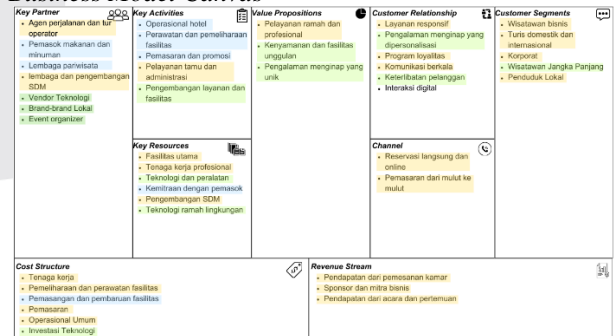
Business Model Canvas

Key Partner
- Agen perjalanan dan tur operator
- Pemasok makanan dan minuman
- Lembaga pariwisata
- lembaga dan pengembangan SDM
- Vendor Teknologi
- Brand-brand Lokal
- Event organizer

Key Activities
- Operasional hotel
- Perawatan dan pemeliharaan fasilitas
- Pemasaran dan promosi
- Pelayanan tamu dan administrasi
- Pengembangan layanan dan fasilitas

Key Resources
- Fasilitas utama
- Tenaga kerja profesional
- Teknologi dan peralatan
- Kemitraan dengan pemasok
- Pengembangan SDM
- Teknologi ramah lingkungan

Value Propositions
- Pelayanan ramah dan profesional
- Kenyamanan dan fasilitas unggulan
- Pengalaman menginap yang unik

Customer Relationship
- Layanan responsif
- Pengalaman menginap yang dipersonalisasi
- Program loyalitas
- Komunikasi berkala
- Keterlibatan pelanggan
- Interaksi digital

Channel
- Reservasi langsung dan online
- Pemasaran dari mulut ke mulut

Customer Segments
- Wisatawan bisnis
- Turis domestik dan internasional
- Korporat
- Wisatawan Jangka Panjang
- Penduduk Lokal

Cost Structure
- Tenaga kerja
- Pemeliharaan dan perawatan fasilitas
- Pemasangan dan pembaruan fasilitas
- Pemasaran
- Operasional Umum
- Investasi Teknologi

Revenue Stream
- Pendapatan dari pemesanan kamar
- Sponsor dan mitra bisnis
- Pendapatan dari acara dan pertemuan